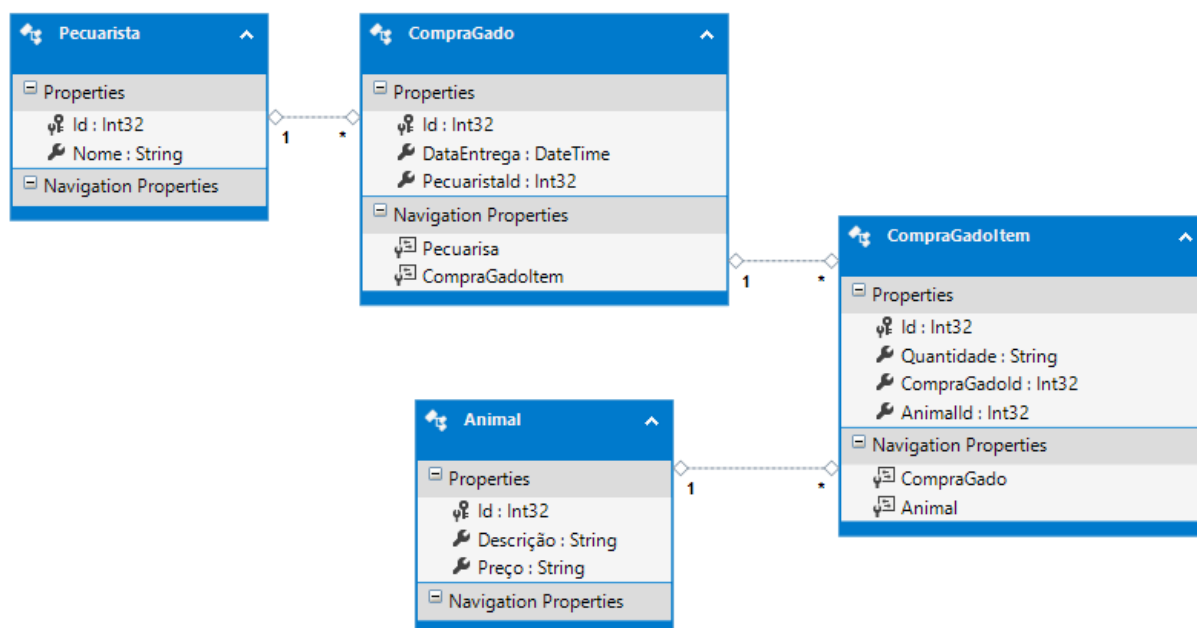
Pecuarista

Properties
Id : Int32
Nome : String

Navigation Properties

1

*

CompraGado

Properties
Id : Int32
DataEntrega : DateTime
PecuaristaId : Int32

Navigation Properties
Pecuarisa
CompraGadoItem

1

*

CompraGadoItem

Properties
Id : Int32
Quantidade : String
CompraGadoId : Int32
AnimalId : Int32

Navigation Properties
CompraGado
Animal

Animal

Properties
Id : Int32
Descrição : String
Preço : String

Navigation Properties

1

*